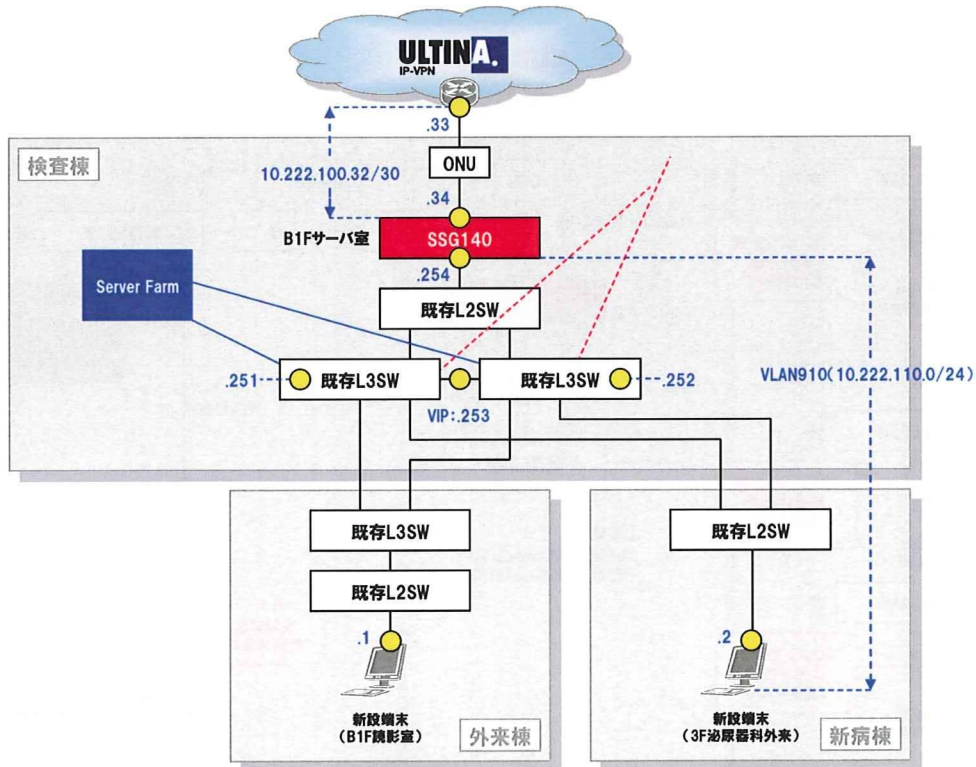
ULTINA.
IP-VPN

.33

検査棟

ONU

10.222.100.32/30

.34

B1Fサーバ室

SSG140

.254

Server Farm

既存L2SW

.251

既存L3SW

既存L3SW

.252

VIP:.253

VLAN910(10.222.110.0/24)

既存L3SW

既存L2SW

既存L2SW

.1

.2

新設端末
(B1F読影室)

外来棟

新設端末
(3F泌尿器科外来)

新病棟